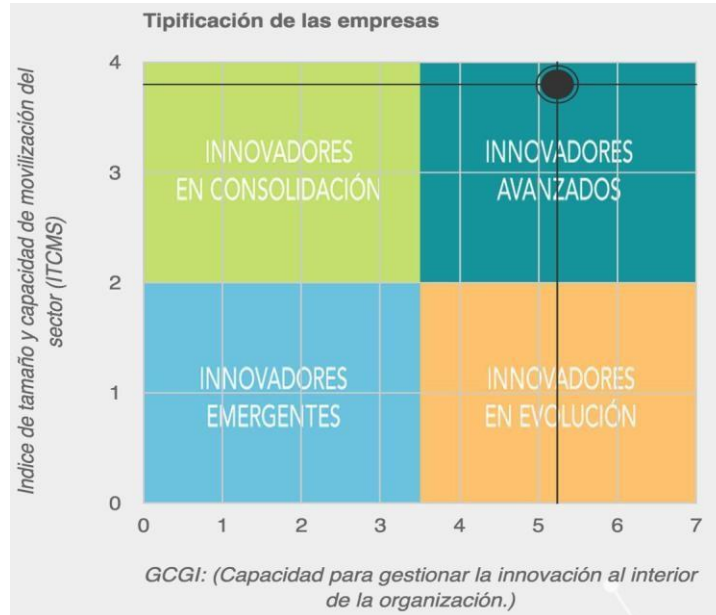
Tipificación de las empresas

Indice de tamaño y capacidad de movilización del sector (ITCMS)

4
3
2
1
0

INNOVADORES EN CONSOLIDACIÓN

INNOVADORES AVANZADOS

INNOVADORES EMERGENTES

INNOVADORES EN EVOLUCIÓN

0 1 2 3 4 5 6 7

GCGI: (Capacidad para gestionar la innovación al interior de la organización.)